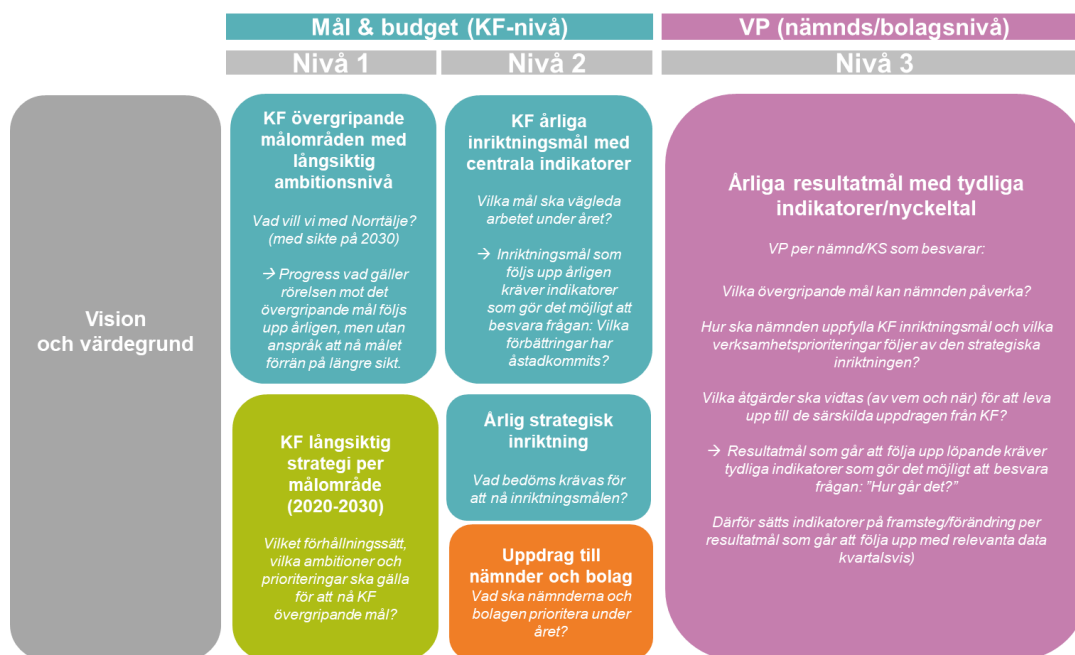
Mål & budget (KF-nivå)

VP (nämnds/bolagsnivå)

Nivå 1

Nivå 2

Nivå 3

Vision och värdegrund

KF övergripande målområden med långsiktig ambitionsnivå

Vad vill vi med Norrtälje? (med sikte på 2030)

→ Progress vad gäller rörelsen mot det övergripande mål följs upp årligen, men utan anspråk att nå målet förrän på längre sikt.

KF långsiktig strategi per målområde (2020-2030)

Vilket förhållningssätt, vilka ambitioner och prioriteringar ska gälla för att nå KF övergripande mål?

KF årliga inriktningsmål med centrala indikatorer

Vilka mål ska vägleda arbetet under året?

→ Inriktningsmål som följs upp årligen kräver indikatorer som gör det möjligt att besvara frågan: Vilka förbättringar har åstadkommits?

Årlig strategisk inriktning

Vad bedöms krävas för att nå inriktningsmålen?

Uppdrag till nämnder och bolag

Vad ska nämnderna och bolagen prioritera under året?

Årliga resultatmål med tydliga indikatorer/nyckeltal

VP per nämnd/KS som besvarar:

Vilka övergripande mål kan nämnden påverka?

Hur ska nämnden uppfylla KF inriktningsmål och vilka verksamhetsprioriteringar följer av den strategiska inriktningen?

Vilka åtgärder ska vidtas (av vem och när) för att leva upp till de särskilda uppdragen från KF?

→ Resultatmål som går att följa upp löpande kräver tydliga indikatorer som gör det möjligt att besvara frågan: "Hur går det?"

Därför sätts indikatorer på framsteg/förändring per resultatmål som går att följa upp med relevanta data kvartalsvis)